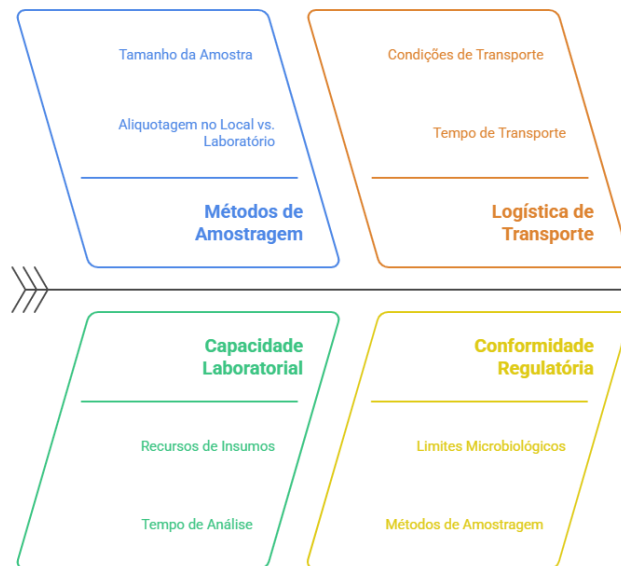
Tamanho da Amostra

Aliquotagem no Local vs. Laboratório

Métodos de Amostragem

Condições de Transporte

Tempo de Transporte

Logística de Transporte

Capacidade Laboratorial

Recursos de Insumos

Tempo de Análise

Conformidade Regulatória

Limites Microbiológicos

Métodos de Amostragem